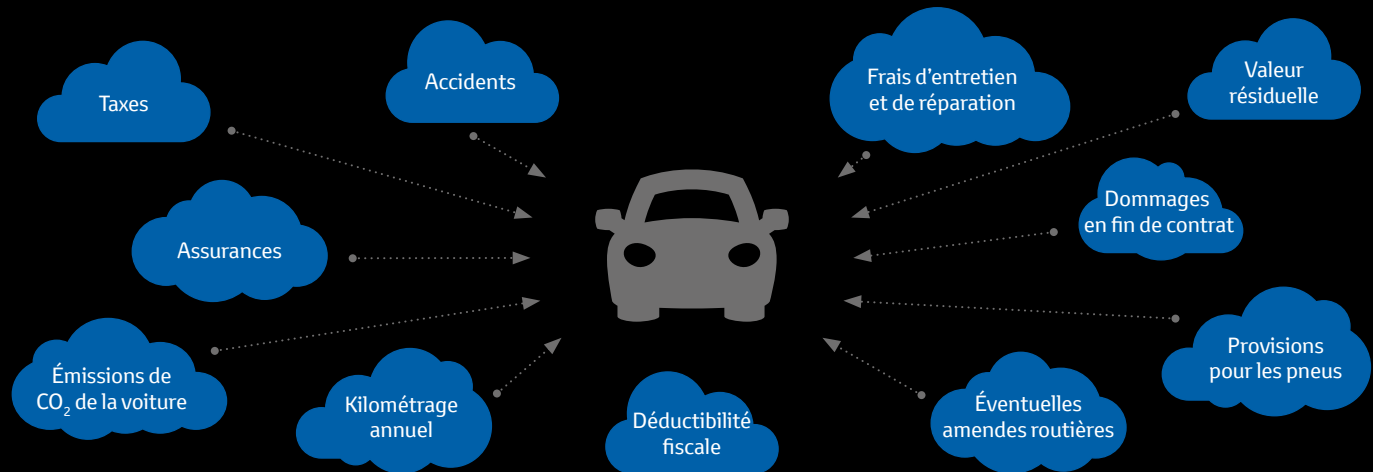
Taxes

Accidents

Frais d'entretien et de réparation

Valeur résiduelle

Assurances

Dommages en fin de contrat

Provisions pour les pneus

Émissions de $CO_2$ de la voiture

Kilométrage annuel

Déductibilité fiscale

Éventuelles amendes routières